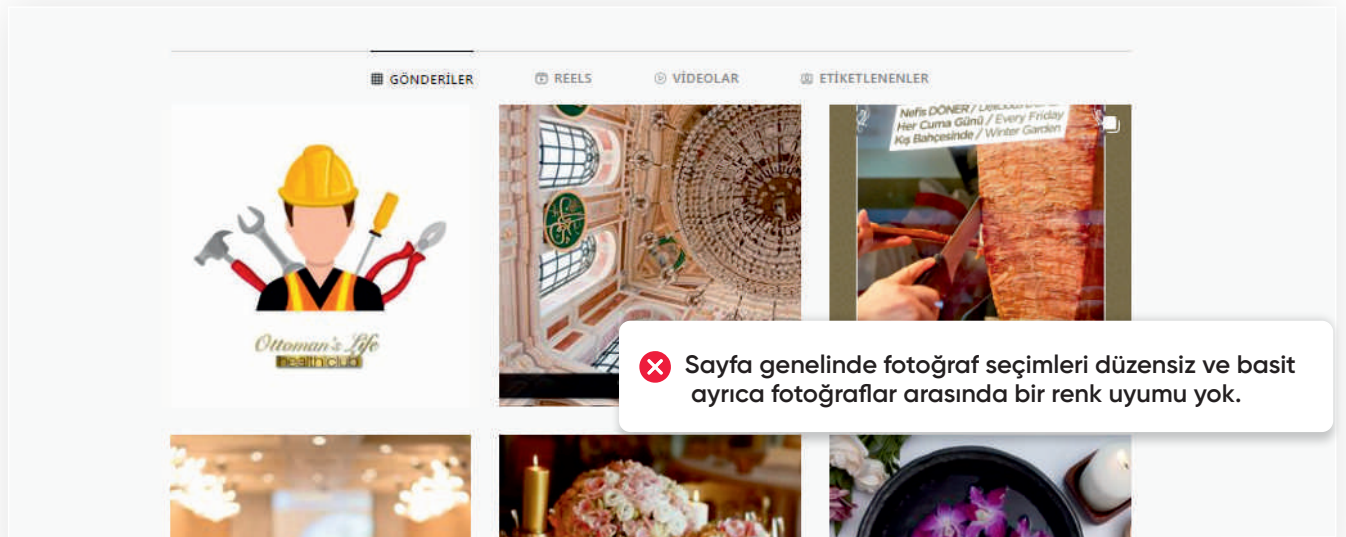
GÖNDERİLER REELS VİDEOLAR ETİKETLENENLER

Ottoman's Life
health club

Nefis DÖNER / Delicious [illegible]
Her Cuma Günü / Every Friday
Kış Bahçesinde / Winter Garden

Sayfa genelinde fotoğraf seçimleri düzensiz ve basit ayrıca fotoğraflar arasında bir renk uyumu yok.